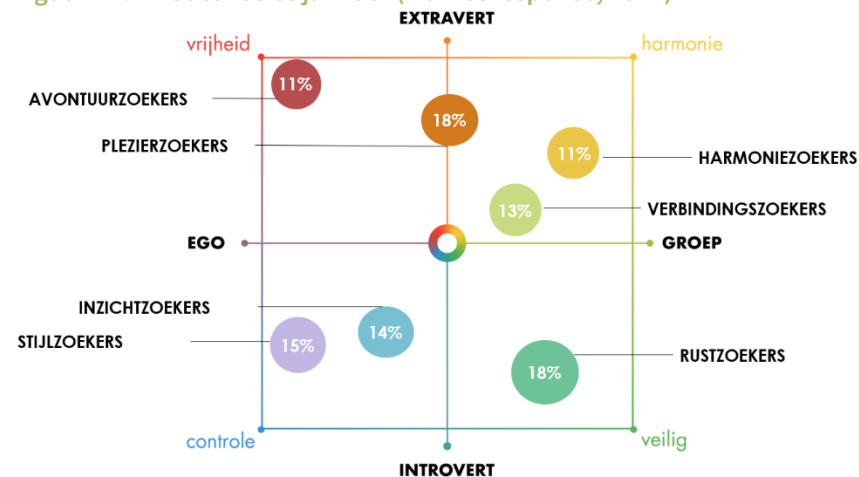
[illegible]

EXTRAVERT

vrijheid

harmonie

11%

AVONTUURZOEKERS

18%

PLEZIERZOEKERS

11%

HARMONIEZOEKERS

13%

VERBINDINGSZOEKERS

EGO

GROEP

INZICHTZOEKERS

14%

STIJLZOEKERS

15%

RUSTZOEKERS

18%

controle

veilig

INTROVERT